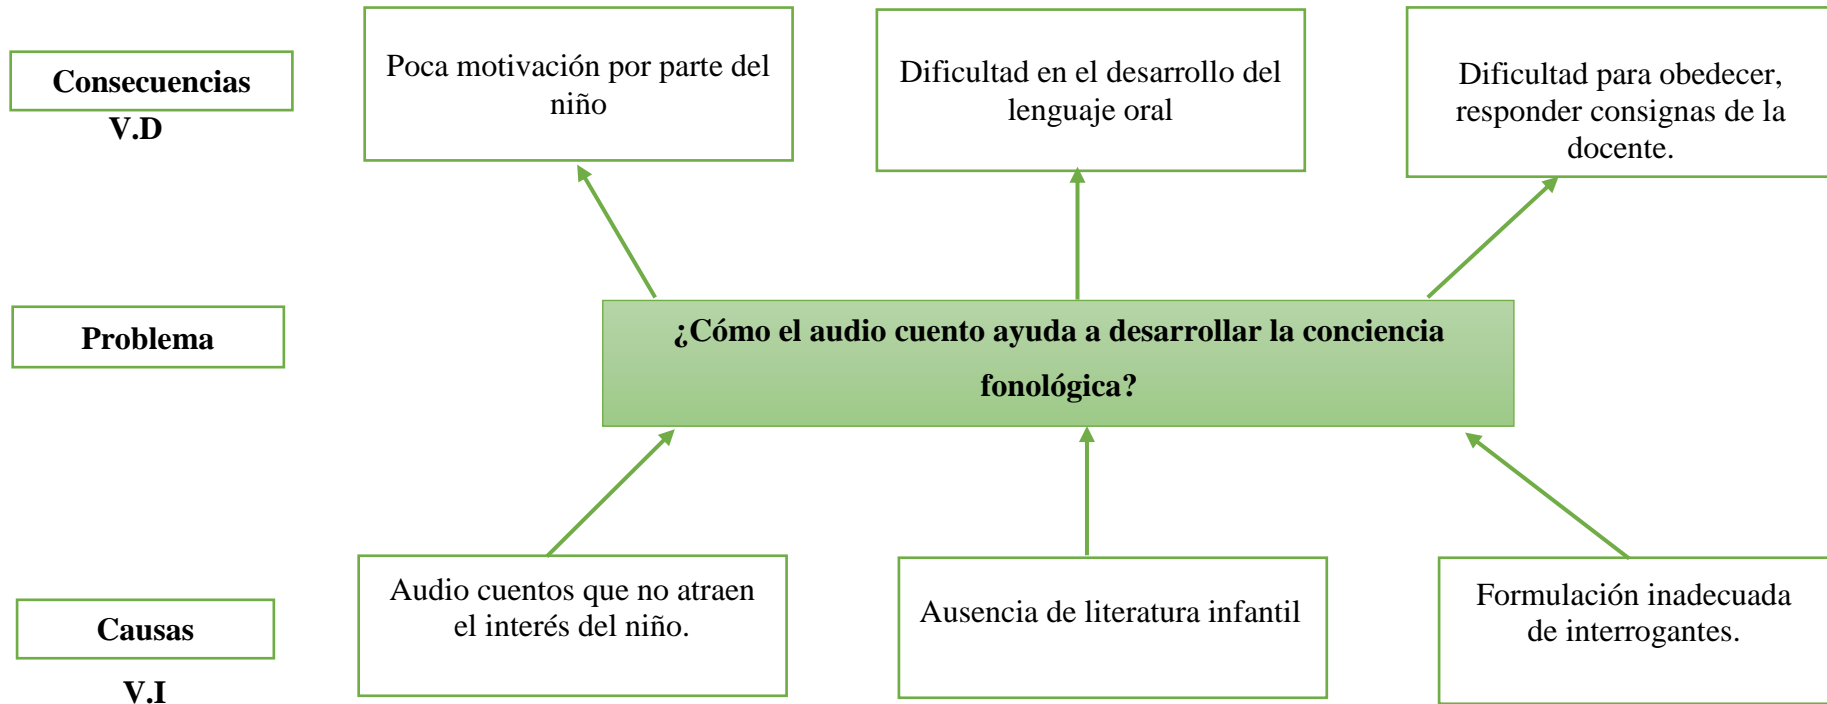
Consecuencias
V.D

Poca motivación por parte del niño

Dificultad en el desarrollo del lenguaje oral

Dificultad para obedecer, responder consignas de la docente.

Problema

¿Cómo el audio cuento ayuda a desarrollar la conciencia fonológica?

Causas
V.I

Audio cuentos que no atraen el interés del niño.

Ausencia de literatura infantil

Formulación inadecuada de interrogantes.